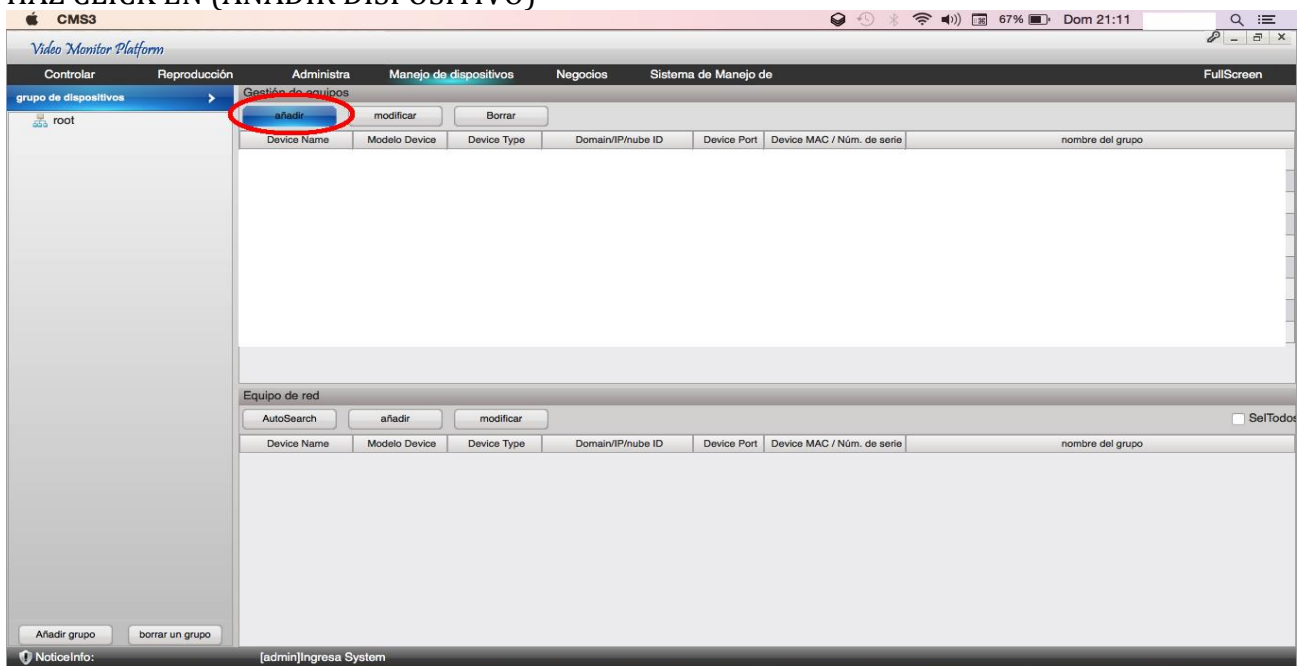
HAZ CLICK EN (AÑADIR DISPOSITIVO)

CMS3

67% Dom 21:11

Video Monitor Platform

Controlar | Reproducción | Administra | Manejo de dispositivos | Negocios | Sistema de Manejo de | FullScreen

grupo de dispositivos

root

Gestión de equipos

añadir | modificar | Borrar

| Device Name | Modelo Device | Device Type | Domain/IP/nube ID | Device Port | Device MAC / Núm. de serie | nombre del grupo |
|---|---|---|---|---|---|---|

Equipo de red

AutoSearch | añadir | modificar

SelTodos

| Device Name | Modelo Device | Device Type | Domain/IP/nube ID | Device Port | Device MAC / Núm. de serie | nombre del grupo |
|---|---|---|---|---|---|---|

Añadir grupo | borrar un grupo

NoticeInfo: [admin]Ingresa System